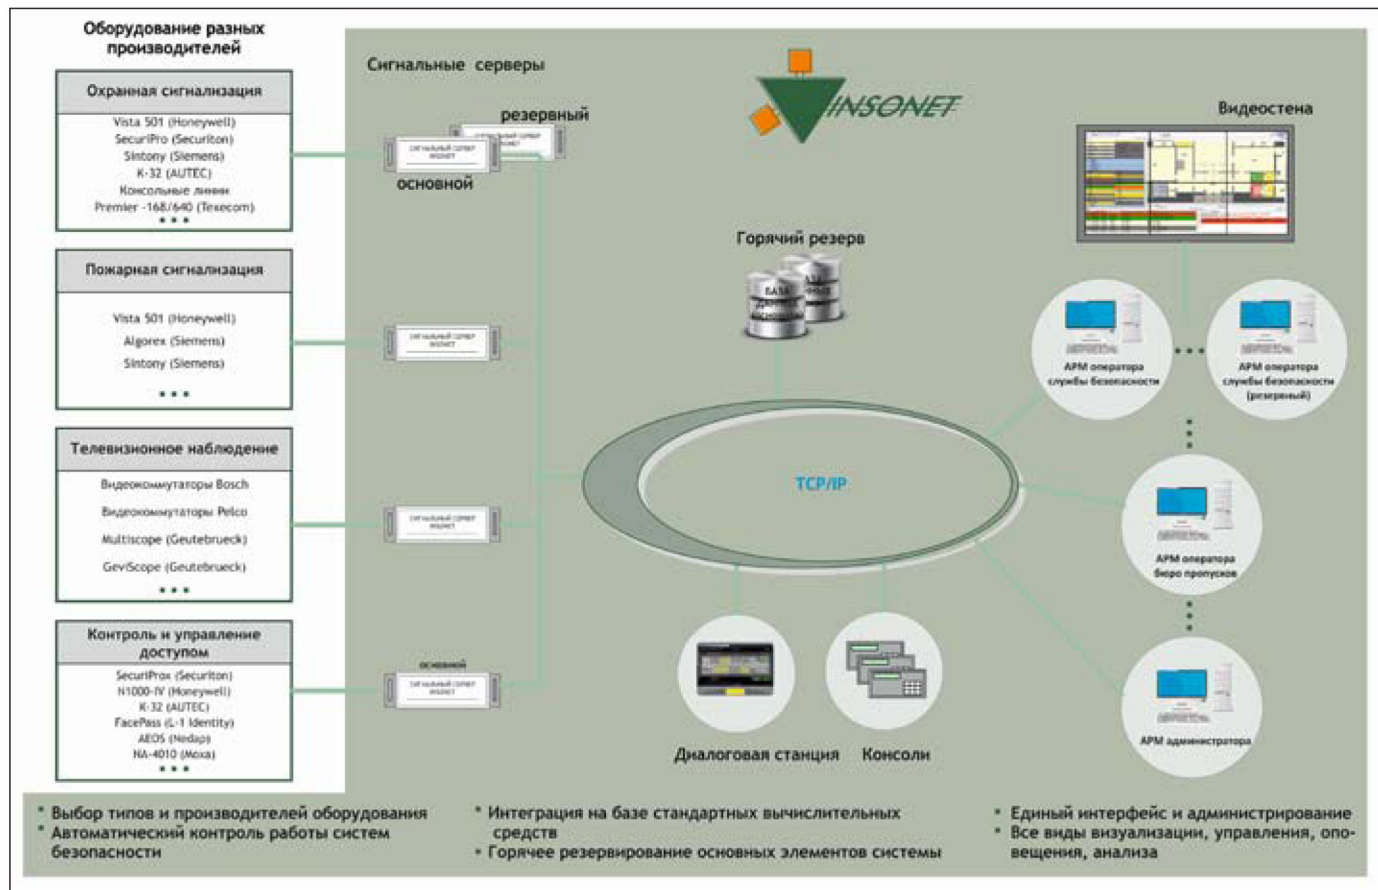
Оборудование разных производителей

Охранная сигнализация

Vista 501 (Honeywell)
SecuriPro (Securiton)
Sintony (Siemens)
K-32 (AUTEC)
Консольные линии
Premier -168/640 (Texecom)
• • •

Пожарная сигнализация

Vista 501 (Honeywell)
Algorex (Siemens)
Sintony (Siemens)
• • •

Телевизионное наблюдение

Видеокоммутаторы Bosch
Видеокоммутаторы Pelco
Multiscope (Geutebrueck)
GeviScope (Geutebrueck)
• • •

Контроль и управление доступом

SecuriProx (Securiton)
N1000-IV (Honeywell)
K-32 (AUTEC)
FacePass (L-1 Identity)
AEOS (Nedap)
NA-4010 (Moxa)
• • •

Сигнальные серверы

резервный

основной

основной

INSONET

Видеостена

Горячий резерв

TCP/IP

АРМ оператора службы безопасности

АРМ оператора службы безопасности (резервный)

АРМ оператора бюро пропусков

АРМ администратора

Диалоговая станция

Консоли

• Выбор типов и производителей оборудования
• Автоматический контроль работы систем безопасности

• Интеграция на базе стандартных вычислительных средств
• Горячее резервирование основных элементов системы

• Единый интерфейс и администрирование
• Все виды визуализации, управления, оповещения, анализа